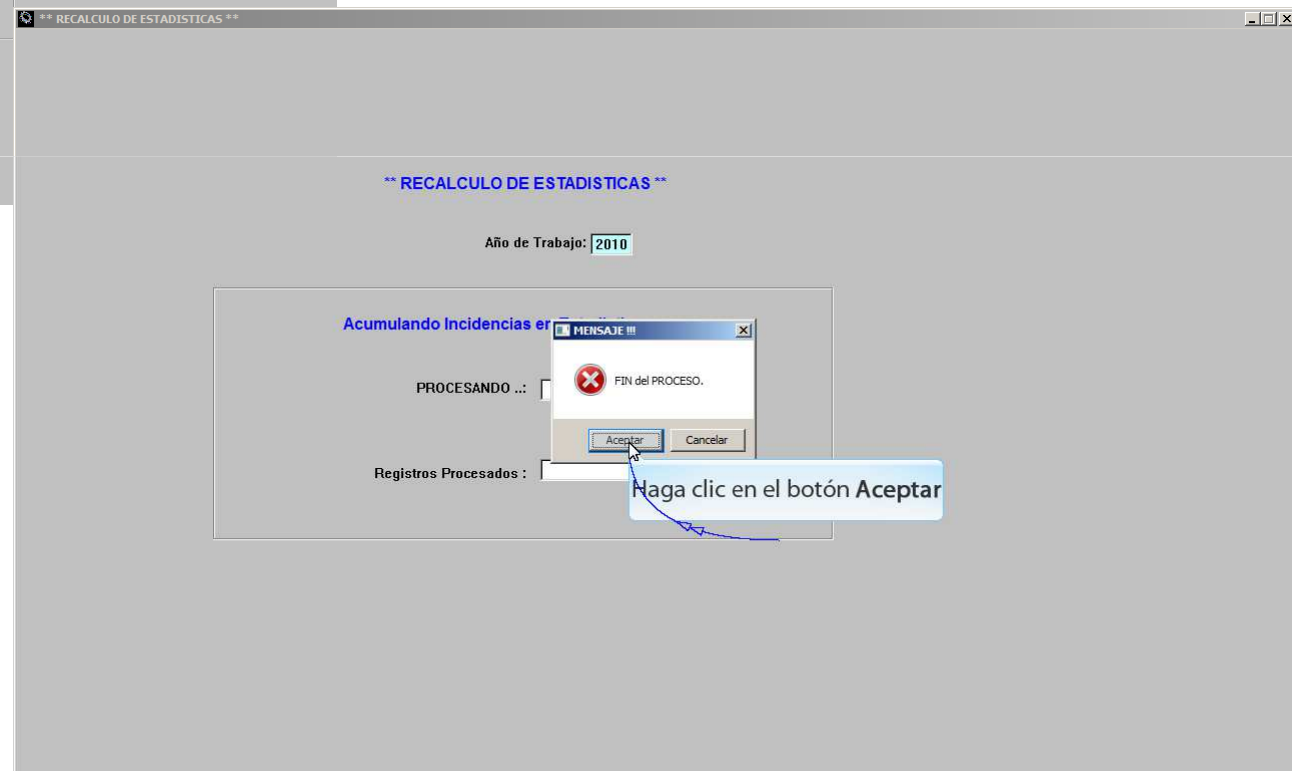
** RECALCULO DE ESTADISTICAS **

** RECALCULO DE ESTADISTICAS **

Año de Trabajo: 2010

Acumulando Incidencias en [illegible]

MENSAJE !!!

FIN del PROCESO.

Aceptar Cancelar

PROCESANDO ..:

Registros Procesados :

Haga clic en el botón **Aceptar**